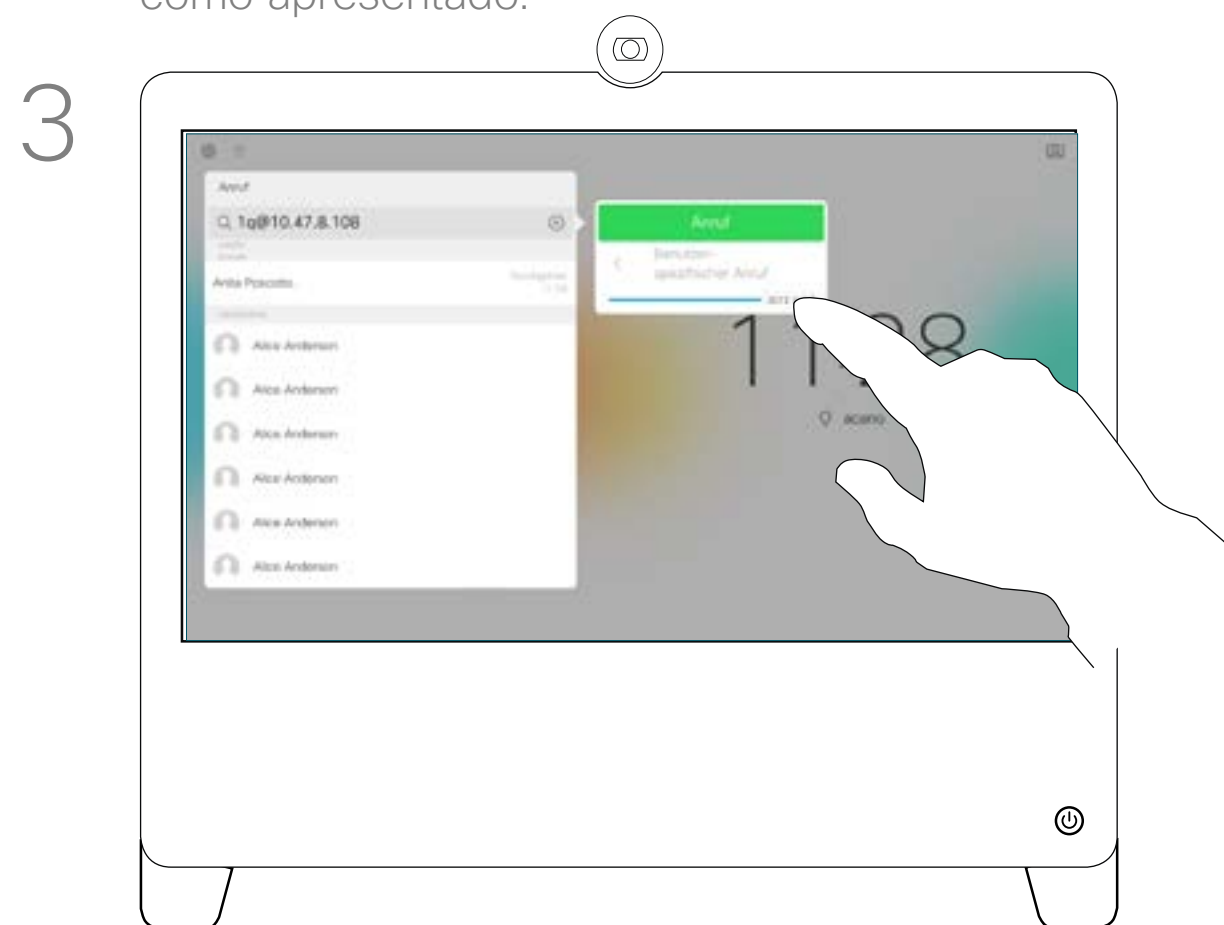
como apresentado.

3

Anruf

1g@10.47.8.108

Anita Poscotto

Alice Anderson

Alice Anderson

Alice Anderson

Alice Anderson

Alice Anderson

Alice Anderson

Anruf

Benutzer-spezifischer Anruf

11:08

acano